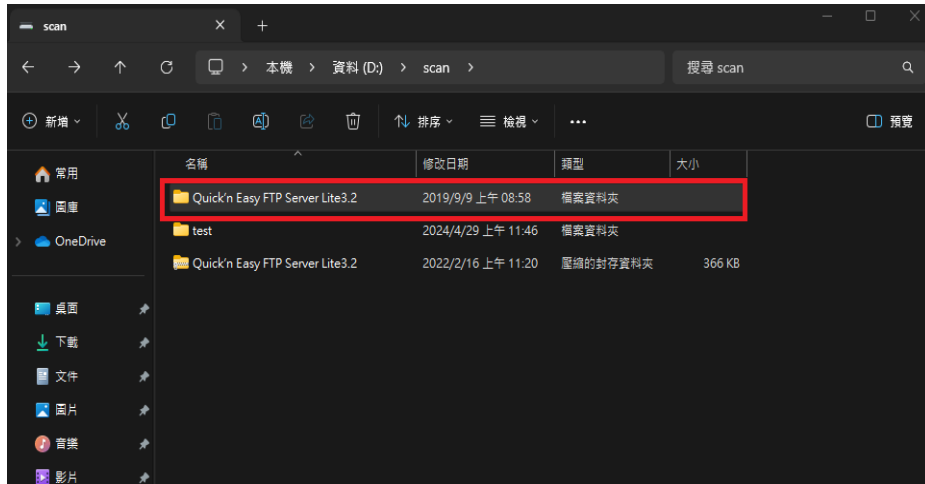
scan

本機 > 資料 (D:) > scan >

搜尋 scan

新增 排序 檢視 ··· 預覽

常用
圖庫
OneDrive

桌面
下載
文件
圖片
音樂
影片

| 名稱 | 修改日期 | 類型 | 大小 |
|---|---|---|---|
| Quick'n Easy FTP Server Lite3.2 | 2019/9/9 上午 08:58 | 檔案資料夾 | |
| test | 2024/4/29 上午 11:46 | 檔案資料夾 | |
| Quick'n Easy FTP Server Lite3.2 | 2022/2/16 上午 11:20 | 壓縮的封存資料夾 | 366 KB |